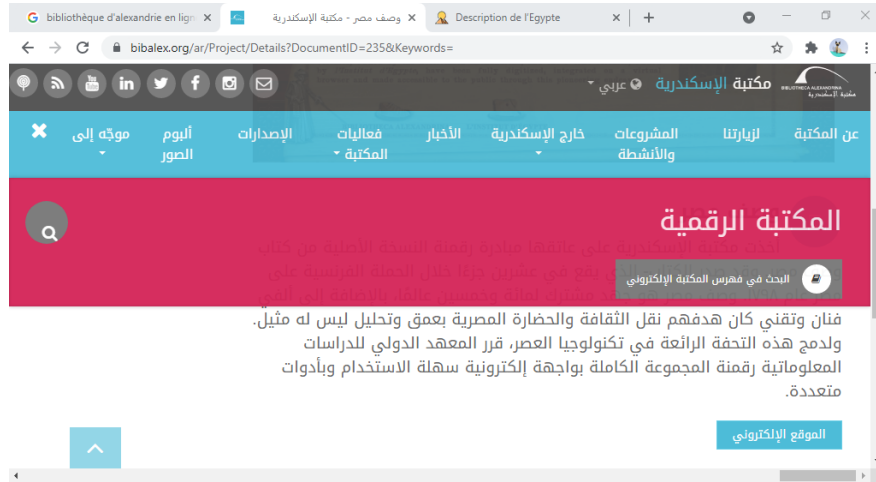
bibliothèque d'alexandrie en lign ×
وصف مصر - مكتبة الإسكندرية ×
Description de l'Egypte ×
+

bibalex.org/ar/Project/Details?DocumentID=235&Keywords=

مكتبة الإسكندرية
عربي

عن المكتبة
لزيارتنا
المشروعات والأنشطة
خارج الإسكندرية
الأخبار
فعاليات المكتبة
الإصدارات
ألبوم الصور
موجّه إلى

المكتبة الرقمية

البحث في فهرس المكتبة الإلكتروني

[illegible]

فنان وتقني كان هدفهم نقل الثقافة والحضارة المصرية بعمق وتحليل ليس له مثيل. ولدمج هذه التحفة الرائعة في تكنولوجيا العصر، قرر المعهد الدولي للدراسات المعلوماتية رقمنة المجموعة الكاملة بواجهة إلكترونية سهلة الاستخدام وبأدوات متعددة.

الموقع الإلكتروني